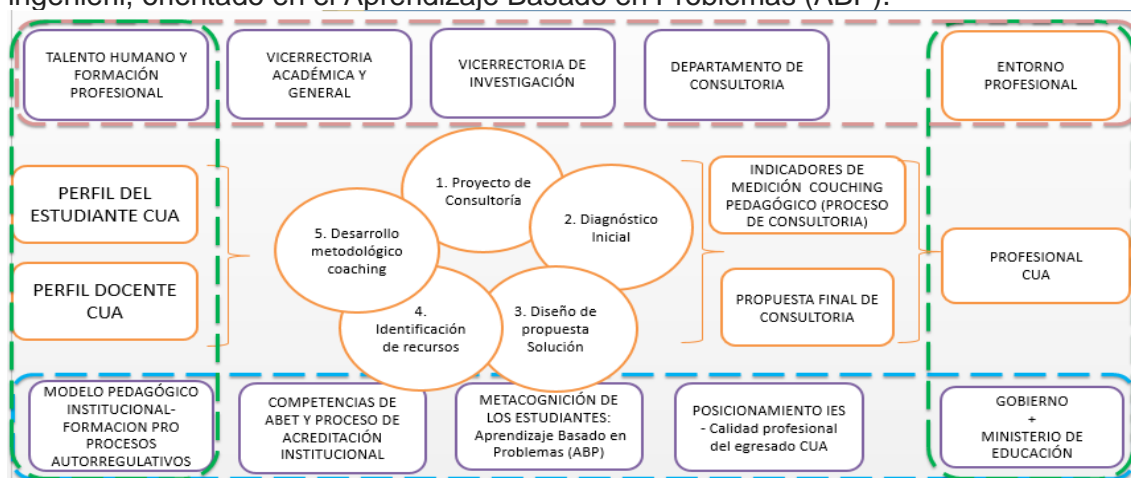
Ingeniería, orientado en el Aprendizaje Basado en Problemas (ABP).

TALENTO HUMANO Y FORMACIÓN PROFESIONAL

VICERRECTORIA ACADÉMICA Y GENERAL

VICERRECTORIA DE INVESTIGACIÓN

DEPARTAMENTO DE CONSULTORIA

ENTORNO PROFESIONAL

PERFIL DEL ESTUDIANTE CUA

PERFIL DOCENTE CUA

1. Proyecto de Consultoría

2. Diagnóstico Inicial

3. Diseño de propuesta Solución

4. Identificación de recursos

5. Desarrollo metodológico coaching

INDICADORES DE MEDICIÓN COUCHING PEDAGÓGICO (PROCESO DE CONSULTORIA)

PROPUESTA FINAL DE CONSULTORIA

PROFESIONAL CUA

MODELO PEDAGÓGICO INSTITUCIONAL-FORMACION PRO PROCESOS AUTORREGULATIVOS

COMPETENCIAS DE ABET Y PROCESO DE ACREDITACIÓN INSTITUCIONAL

METACOGNICIÓN DE LOS ESTUDIANTES: Aprendizaje Basado en Problemas (ABP)

POSICIONAMIENTO IES - Calidad profesional del egresado CUA

GOBIERNO + MINISTERIO DE EDUCACIÓN